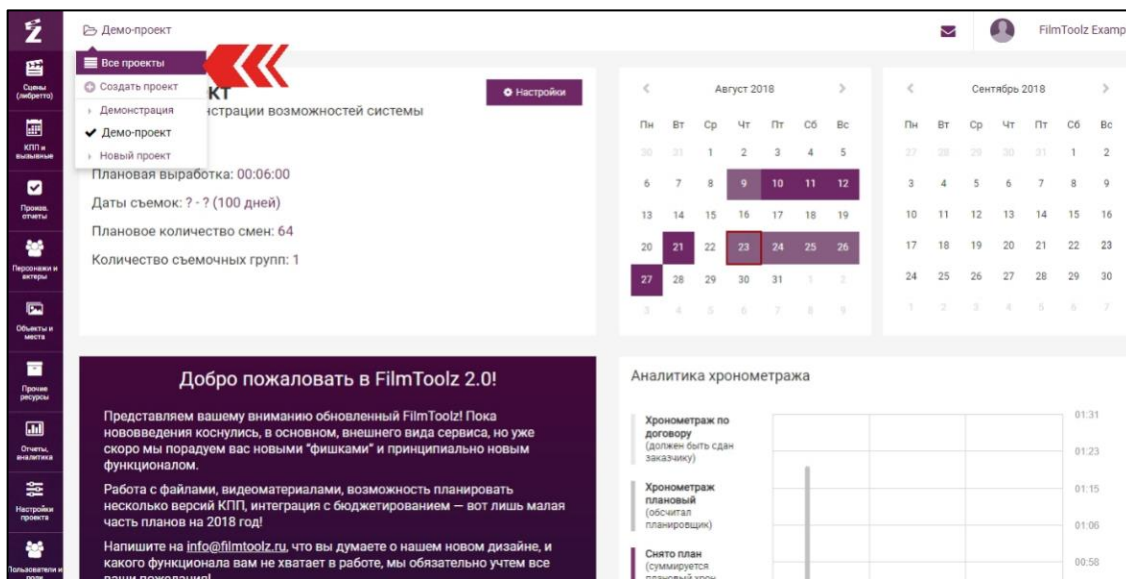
Демо-проект

FilmToolz Examp

Сцены (либретто)
КПП и вызывные
Произв. отчеты
Персонажи и актеры
Объекты и места
Прочие ресурсы
Отчеты, аналитика
Настройки проекта
Пользователи и роли

Все проекты
Создать проект
› Демонстрация
✔ Демо-проект
› Новый проект

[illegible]кт
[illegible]страции возможностей системы

Настройки

Плановая выработка: 00:06:00
Даты съемок: ? - ? (100 дней)
Плановое количество смен: 64
Количество съемочных групп: 1

Август 2018

| Пн | Вт | Ср | Чт | Пт | Сб | Вс |
|---|---|---|---|---|---|---|
| 30 | 31 | 1 | 2 | 3 | 4 | 5 |
| 6 | 7 | 8 | 9 | 10 | 11 | 12 |
| 13 | 14 | 15 | 16 | 17 | 18 | 19 |
| 20 | 21 | 22 | 23 | 24 | 25 | 26 |
| 27 | 28 | 29 | 30 | 31 | 1 | 2 |
| 3 | 4 | 5 | 6 | 7 | 8 | 9 |

Сентябрь 2018

| Пн | Вт | Ср | Чт | Пт | Сб | Вс |
|---|---|---|---|---|---|---|
| 27 | 28 | 29 | 30 | 31 | 1 | 2 |
| 3 | 4 | 5 | 6 | 7 | 8 | 9 |
| 10 | 11 | 12 | 13 | 14 | 15 | 16 |
| 17 | 18 | 19 | 20 | 21 | 22 | 23 |
| 24 | 25 | 26 | 27 | 28 | 29 | 30 |
| 1 | 2 | 3 | 4 | 5 | 6 | 7 |

Добро пожаловать в FilmToolz 2.0!

Представляем вашему вниманию обновленный FilmToolz! Пока нововведения коснулись, в основном, внешнего вида сервиса, но уже скоро мы порадуем вас новыми "фишками" и принципиально новым функционалом.

Работа с файлами, видеоматериалами, возможность планировать несколько версий КПП, интеграция с бюджетированием — вот лишь малая часть планов на 2018 год!

Напишите на info@filmtoolz.ru, что вы думаете о нашем новом дизайне, и какого функционала вам не хватает в работе, мы обязательно учтем все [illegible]

Аналитика хронометража

Хронометраж по договору (должен быть сдан заказчику)
Хронометраж плановый (обсчитал планировщик)
Снято план (суммируется плановый хрон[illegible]

01:31
01:23
01:15
01:06
00:58